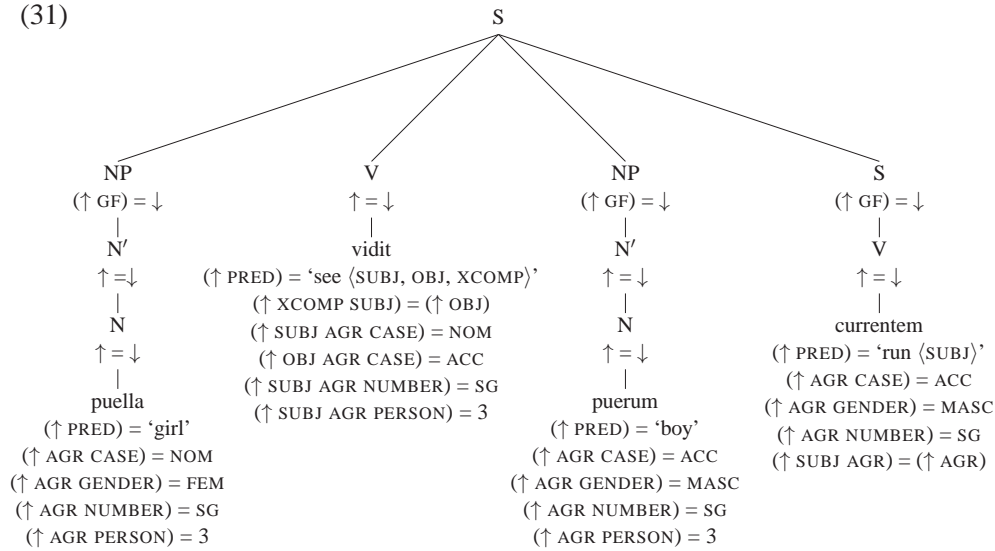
(31)

S

NP
$(\uparrow \text{GF}) = \downarrow$
N′
$\uparrow = \downarrow$
N
$\uparrow = \downarrow$
puella
$(\uparrow \text{PRED}) =$ ‘girl’
$(\uparrow \text{AGR CASE}) = \text{NOM}$
$(\uparrow \text{AGR GENDER}) = \text{FEM}$
$(\uparrow \text{AGR NUMBER}) = \text{SG}$
$(\uparrow \text{AGR PERSON}) = 3$

V
$\uparrow = \downarrow$
vidit
$(\uparrow \text{PRED}) =$ ‘see $\langle \text{SUBJ, OBJ, XCOMP} \rangle$’
$(\uparrow \text{XCOMP SUBJ}) = (\uparrow \text{OBJ})$
$(\uparrow \text{SUBJ AGR CASE}) = \text{NOM}$
$(\uparrow \text{OBJ AGR CASE}) = \text{ACC}$
$(\uparrow \text{SUBJ AGR NUMBER}) = \text{SG}$
$(\uparrow \text{SUBJ AGR PERSON}) = 3$

NP
$(\uparrow \text{GF}) = \downarrow$
N′
$\uparrow = \downarrow$
N
$\uparrow = \downarrow$
puerum
$(\uparrow \text{PRED}) =$ ‘boy’
$(\uparrow \text{AGR CASE}) = \text{ACC}$
$(\uparrow \text{AGR GENDER}) = \text{MASC}$
$(\uparrow \text{AGR NUMBER}) = \text{SG}$
$(\uparrow \text{AGR PERSON}) = 3$

S
$(\uparrow \text{GF}) = \downarrow$
V
$\uparrow = \downarrow$
currentem
$(\uparrow \text{PRED}) =$ ‘run $\langle \text{SUBJ} \rangle$’
$(\uparrow \text{AGR CASE}) = \text{ACC}$
$(\uparrow \text{AGR GENDER}) = \text{MASC}$
$(\uparrow \text{AGR NUMBER}) = \text{SG}$
$(\uparrow \text{SUBJ AGR}) = (\uparrow \text{AGR})$